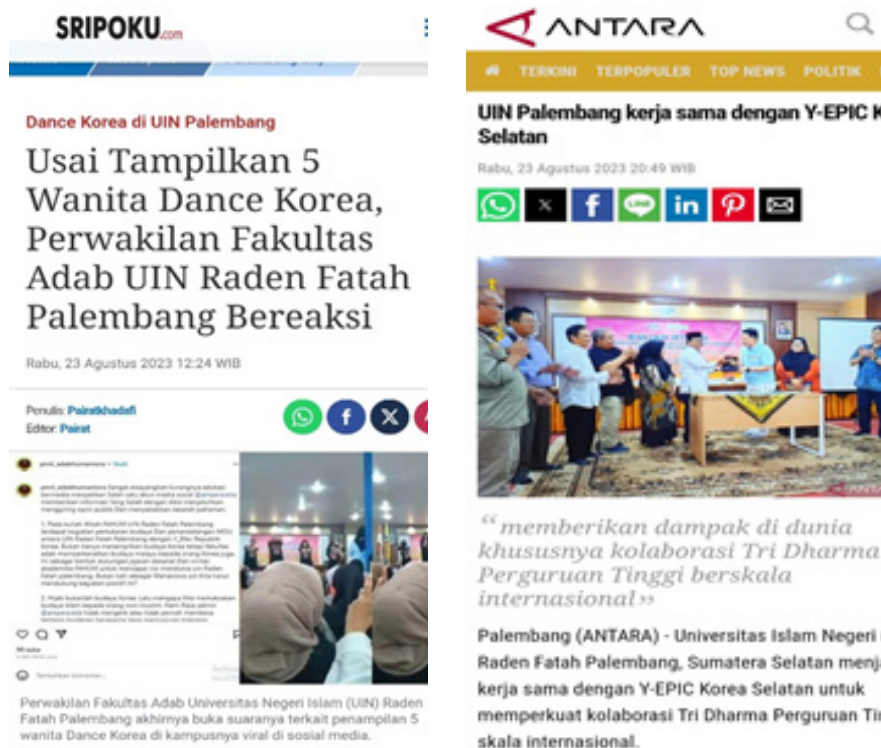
SRIPOKU.com

Dance Korea di UIN Palembang

Usai Tampilkan 5 Wanita Dance Korea, Perwakilan Fakultas Adab UIN Raden Fatah Palembang Bereaksi

Rabu, 23 Agustus 2023 12:24 WIB

Penulis: Pairatkhadafi
Editor: Pairat

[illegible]

Perwakilan Fakultas Adab Universitas Negeri Islam (UIN) Raden Fatah Palembang akhirnya buka suaranya terkait penampilan 5 wanita Dance Korea di kampusnya viral di sosial media.

ANTARA

TERKINI TERPOPULER TOP NEWS POLITIK

UIN Palembang kerja sama dengan Y-EPIC K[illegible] Selatan

Rabu, 23 Agustus 2023 20:49 WIB

“memberikan dampak di dunia khususnya kolaborasi Tri Dharma Perguruan Tinggi berskala internasional”

Palembang (ANTARA) - Universitas Islam Negeri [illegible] Raden Fatah Palembang, Sumatera Selatan menj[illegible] kerja sama dengan Y-EPIC Korea Selatan untuk memperkuat kolaborasi Tri Dharma Perguruan Ti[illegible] skala internasional.